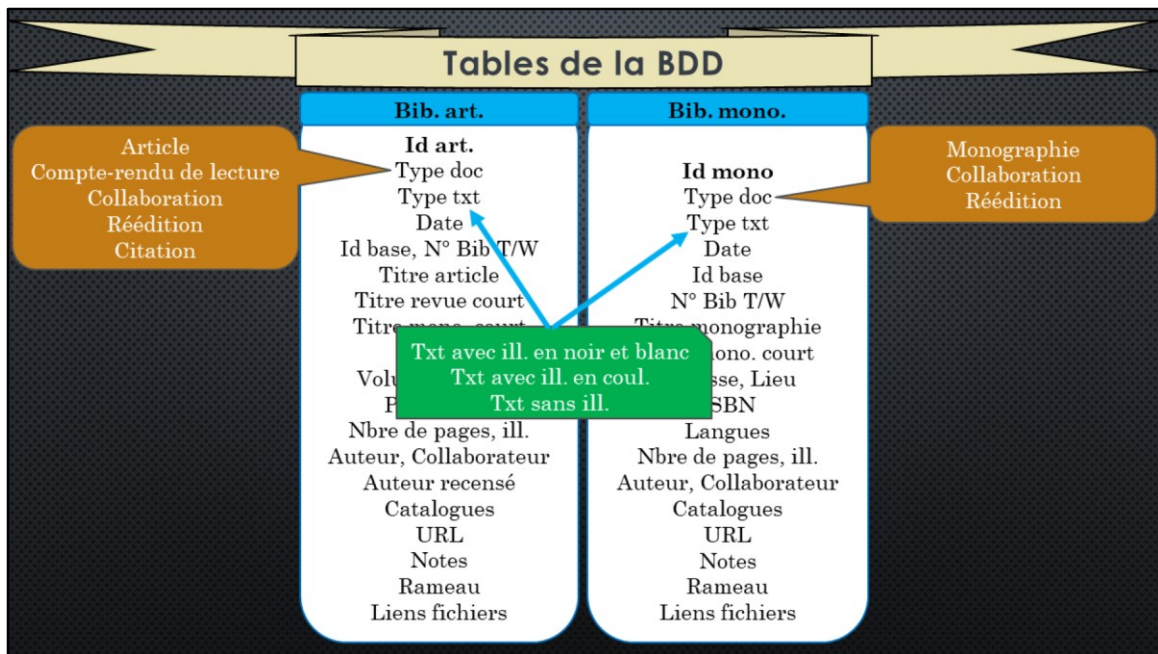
Tables de la BDD

Article
Compte-rendu de lecture
Collaboration
Réédition
Citation

Bib. art.

Id art.
Type doc
Type txt
Date
Id base, N° Bib T/W
Titre article
Titre revue court
Titre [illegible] court
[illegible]
Volu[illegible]
P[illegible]
Nbre de pages, ill.
Auteur, Collaborateur
Auteur recensé
Catalogues
URL
Notes
Rameau
Liens fichiers

Bib. mono.

Id mono
Type doc
Type txt
Date
Id base
N° Bib T/W
Titre monographie
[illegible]ono. court
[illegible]sse, Lieu
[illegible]SBN
Langues
Nbre de pages, ill.
Auteur, Collaborateur
Catalogues
URL
Notes
Rameau
Liens fichiers

Monographie
Collaboration
Réédition

Txt avec ill. en noir et blanc
Txt avec ill. en coul.
Txt sans ill.